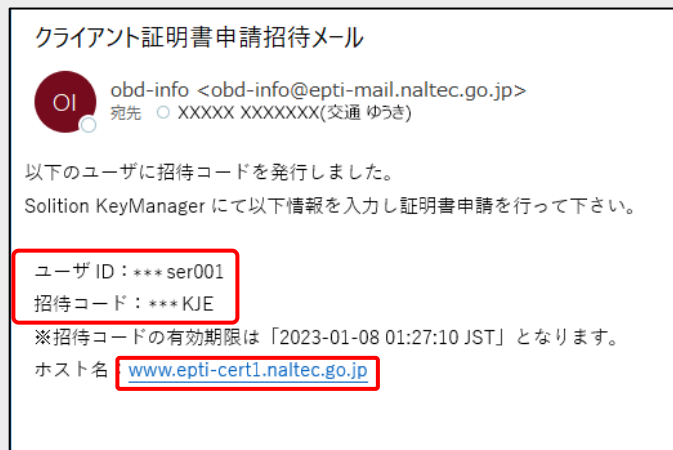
クライアント証明書申請招待メール

OI

obd-info <obd-info@epti-mail.naltec.go.jp>
宛先 ○ XXXXX XXXXXXX(交通 ゆうき)

以下のユーザに招待コードを発行しました。
Solition KeyManager にて以下情報を入力し証明書申請を行って下さい。

ユーザ ID：＊＊＊ser001
招待コード：＊＊＊KJE
※招待コードの有効期限は「2023-01-08 01:27:10 JST」となります。
ホスト名：www.epti-cert1.naltec.go.jp